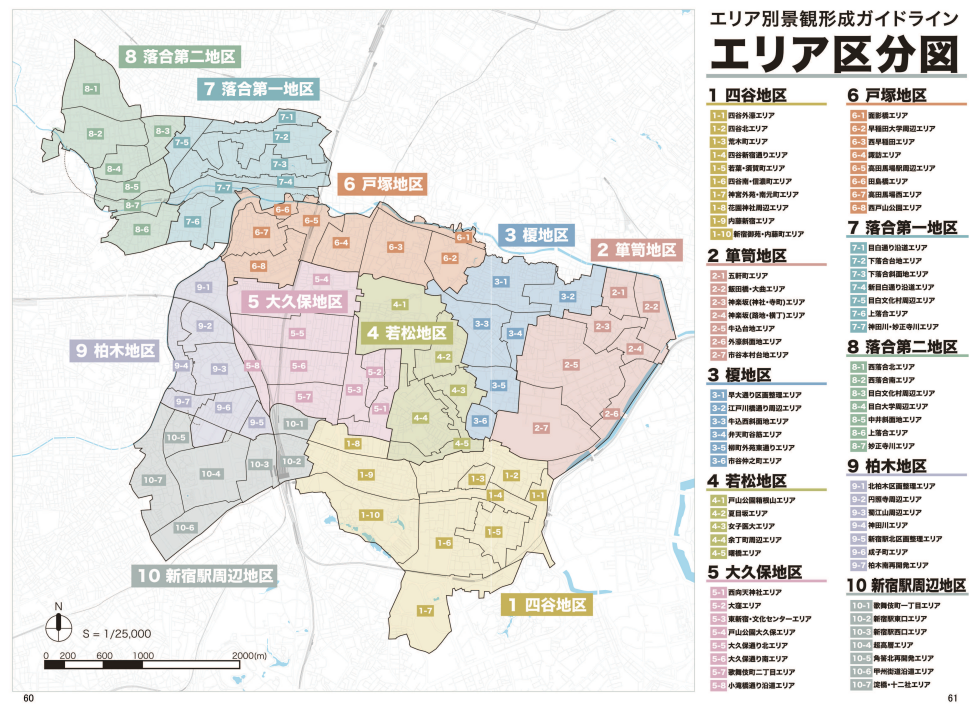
8 落合第二地区

7 落合第一地区

6 戸塚地区

3 榎地区

2 箪笥地区

5 大久保地区

4 若松地区

9 柏木地区

10 新宿駅周辺地区

1 四谷地区

8-1 8-2 8-3 8-4 8-5 8-6 8-7 7-1 7-2 7-3 7-4 7-5 7-6 7-7 6-1 6-2 6-3 6-4 6-5 6-6 6-7 6-8 3-1 3-2 3-3 3-4 3-5 3-6 2-1 2-2 2-3 2-4 2-5 2-6 2-7 5-1 5-2 5-3 5-4 5-5 5-6 5-7 5-8 4-1 4-2 4-3 4-4 4-5 9-1 9-2 9-3 9-4 9-5 9-6 9-7 10-1 10-2 10-3 10-4 10-5 10-6 10-7 1-1 1-2 1-3 1-4 1-5 1-6 1-7 1-8 1-9 1-10

N

S = 1/25,000

0 200 600 1000 2000(m)

60

エリア別景観形成ガイドライン

エリア区分図

1 四谷地区
1-1 四谷外濠エリア
1-2 四谷北エリア
1-3 荒木町エリア
1-4 四谷新宿通りエリア
1-5 若葉・須賀町エリア
1-6 四谷南・信濃町エリア
1-7 神宮外苑・南元町エリア
1-8 花園神社周辺エリア
1-9 内藤新宿エリア
1-10 新宿御苑・内藤町エリア

2 箪笥地区
2-1 五軒町エリア
2-2 飯田橋・大曲エリア
2-3 神楽坂(神社・寺町)エリア
2-4 神楽坂(路地・横丁)エリア
2-5 牛込台地エリア
2-6 外濠斜面地エリア
2-7 市谷本村台地エリア

3 榎地区
3-1 早大通り区画整理エリア
3-2 江戸川橋通り周辺エリア
3-3 牛込西斜面地エリア
3-4 弁天町谷筋エリア
3-5 柳町外苑東通りエリア
3-6 市谷仲之町エリア

4 若松地区
4-1 戸山公園箱根山エリア
4-2 夏目坂エリア
4-3 女子医大エリア
4-4 余丁町周辺エリア
4-5 曙橋エリア

5 大久保地区
5-1 西向天神社エリア
5-2 大窪エリア
5-3 東新宿・文化センターエリア
5-4 戸山公園大久保エリア
5-5 大久保通り北エリア
5-6 大久保通り南エリア
5-7 歌舞伎町二丁目エリア
5-8 小滝橋通り沿道エリア

6 戸塚地区
6-1 面影橋エリア
6-2 早稲田大学周辺エリア
6-3 西早稲田エリア
6-4 諏訪エリア
6-5 高田馬場駅周辺エリア
6-6 田島橋エリア
6-7 高田馬場エリア
6-8 西戸山公園エリア

7 落合第一地区
7-1 目白通り沿道エリア
7-2 下落合台地エリア
7-3 下落合斜面地エリア
7-4 新目白通り沿道エリア
7-5 目白文化村周辺エリア
7-6 上落合エリア
7-7 神田川・妙正寺川エリア

8 落合第二地区
8-1 西落合北エリア
8-2 西落合南エリア
8-3 目白文化村周辺エリア
8-4 目白大学周辺エリア
8-5 中井斜面地エリア
8-6 上落合エリア
8-7 妙正寺川エリア

9 柏木地区
9-1 北柏木区画整理エリア
9-2 円照寺周辺エリア
9-3 蜀江山周辺エリア
9-4 神田川エリア
9-5 新宿駅北区画整理エリア
9-6 成子町エリア
9-7 柏木南再開発エリア

10 新宿駅周辺地区
10-1 歌舞伎町一丁目エリア
10-2 新宿駅東口エリア
10-3 新宿駅西口エリア
10-4 超高層エリア
10-5 角筈北再開発エリア
10-6 甲州街道沿道エリア
10-7 淀橋・十二社エリア

61